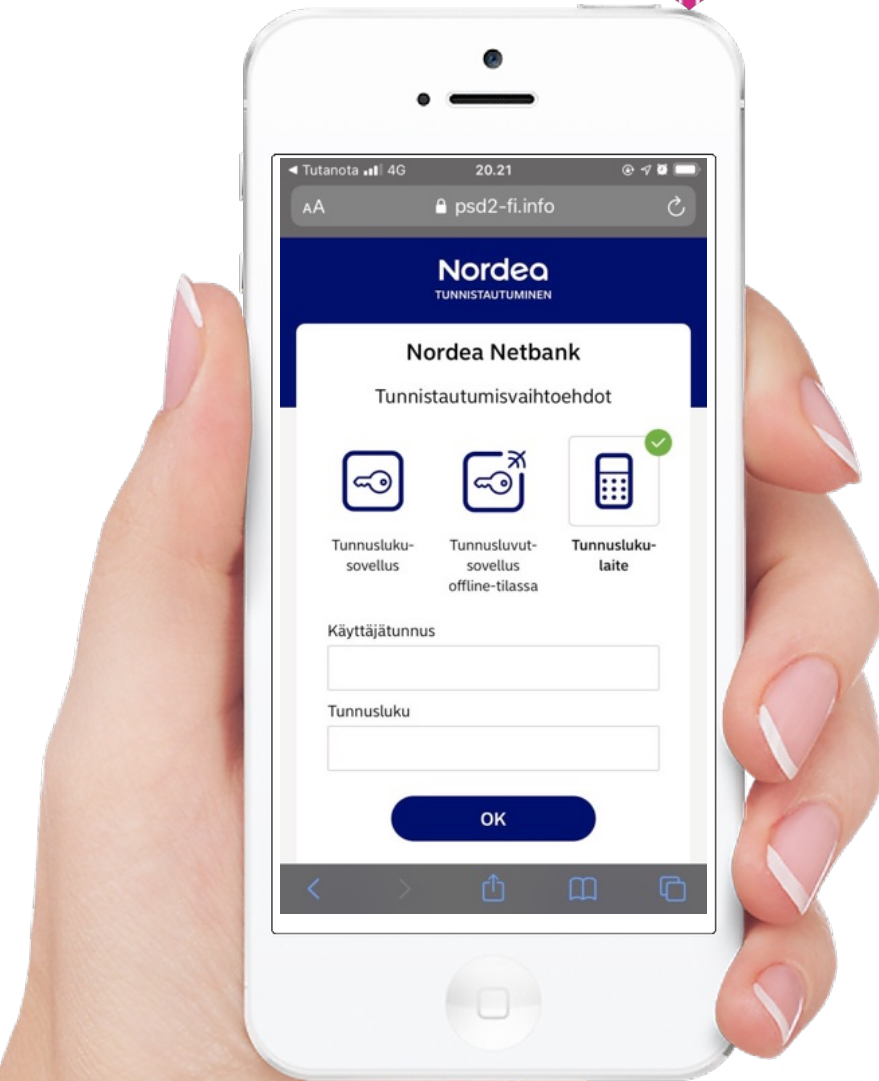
◄ Tutanota 4G 20.21

AA psd2-fi.info

Nordea
TUNNISTAUTUMINEN

Nordea Netbank

Tunnistautumisvaihtoehdot

Tunnuslukusovellus

Tunnusluvutsovellus offline-tilassa

Tunnuslukulaite

Käyttäjätunnus

Tunnusluku

OK